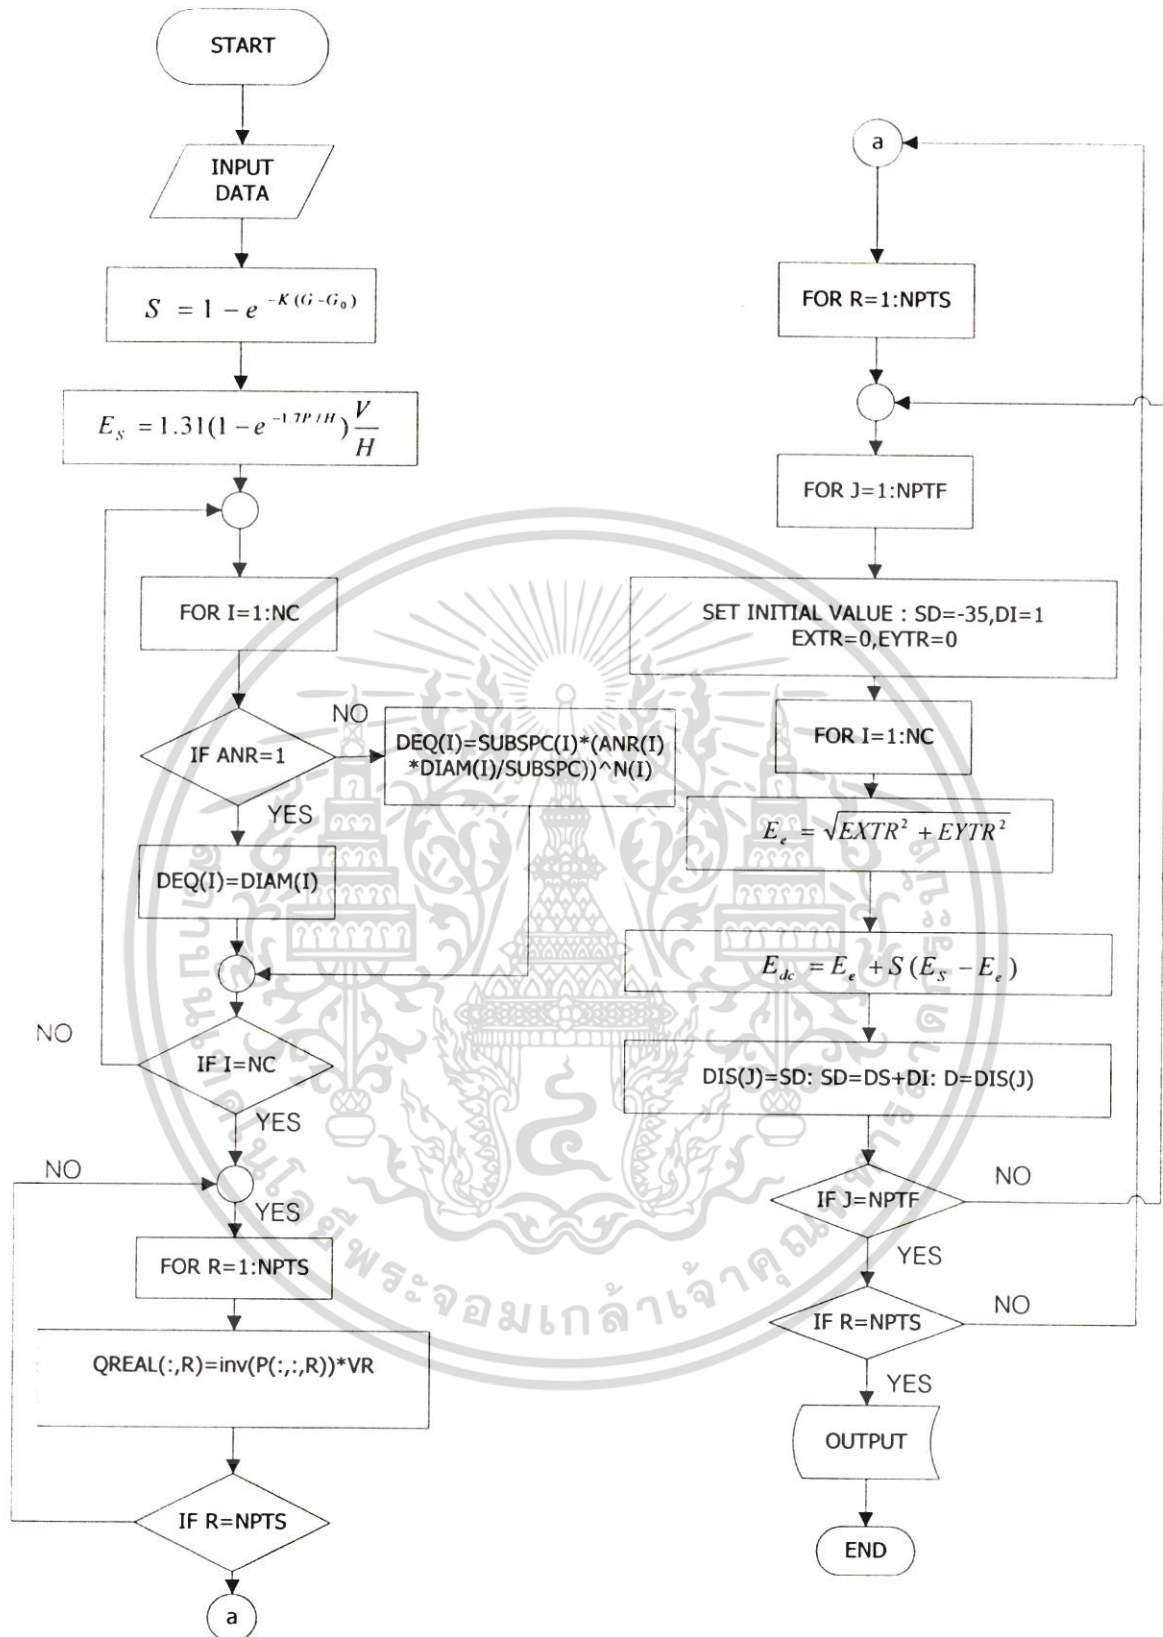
START

INPUT DATA

$S = 1 - e^{-K(G-G_0)}$

$E_S = 1.31(1-e^{-1.7P/H})\frac{V}{H}$

FOR I=1:NC

IF ANR=1

NO

DEQ(I)=SUBSPC(I)*(ANR(I) *DIAM(I)/SUBSPC))^N(I)

YES

DEQ(I)=DIAM(I)

NO

IF I=NC

YES

NO

YES

FOR R=1:NPTS

QREAL(:,R)=inv(P(:,:,R))*VR

IF R=NPTS

a

a

FOR R=1:NPTS

FOR J=1:NPTF

SET INITIAL VALUE : SD=-35,DI=1 EXTR=0,EYTR=0

FOR I=1:NC

$E_e = \sqrt{EXTR^2 + EYTR^2}$

$E_{dc} = E_e + S(E_S - E_e)$

DIS(J)=SD: SD=DS+DI: D=DIS(J)

IF J=NPTF

NO

YES

IF R=NPTS

NO

YES

OUTPUT

END

พระจอมเกล้าเจ้าคุณทหาร